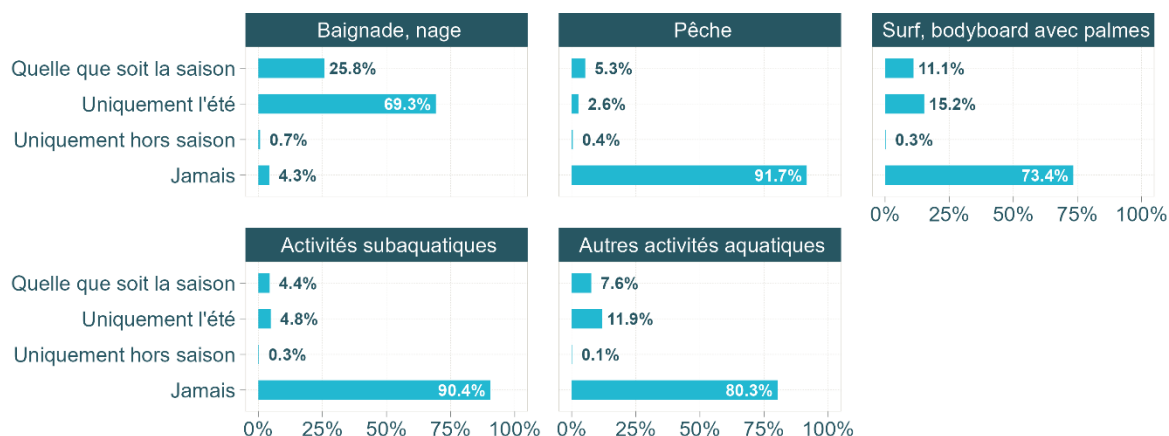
Baignade, nage

| | |
|---|---|
| Quelle que soit la saison | 25.8% |
| Uniquement l'été | 69.3% |
| Uniquement hors saison | 0.7% |
| Jamais | 4.3% |

Pêche

| | |
|---|---|
| Quelle que soit la saison | 5.3% |
| Uniquement l'été | 2.6% |
| Uniquement hors saison | 0.4% |
| Jamais | 91.7% |

Surf, bodyboard avec palmes

| | |
|---|---|
| Quelle que soit la saison | 11.1% |
| Uniquement l'été | 15.2% |
| Uniquement hors saison | 0.3% |
| Jamais | 73.4% |

0% 25% 50% 75% 100%

Activités subaquatiques

| | |
|---|---|
| Quelle que soit la saison | 4.4% |
| Uniquement l'été | 4.8% |
| Uniquement hors saison | 0.3% |
| Jamais | 90.4% |

0% 25% 50% 75% 100%

Autres activités aquatiques

| | |
|---|---|
| Quelle que soit la saison | 7.6% |
| Uniquement l'été | 11.9% |
| Uniquement hors saison | 0.1% |
| Jamais | 80.3% |

0% 25% 50% 75% 100%